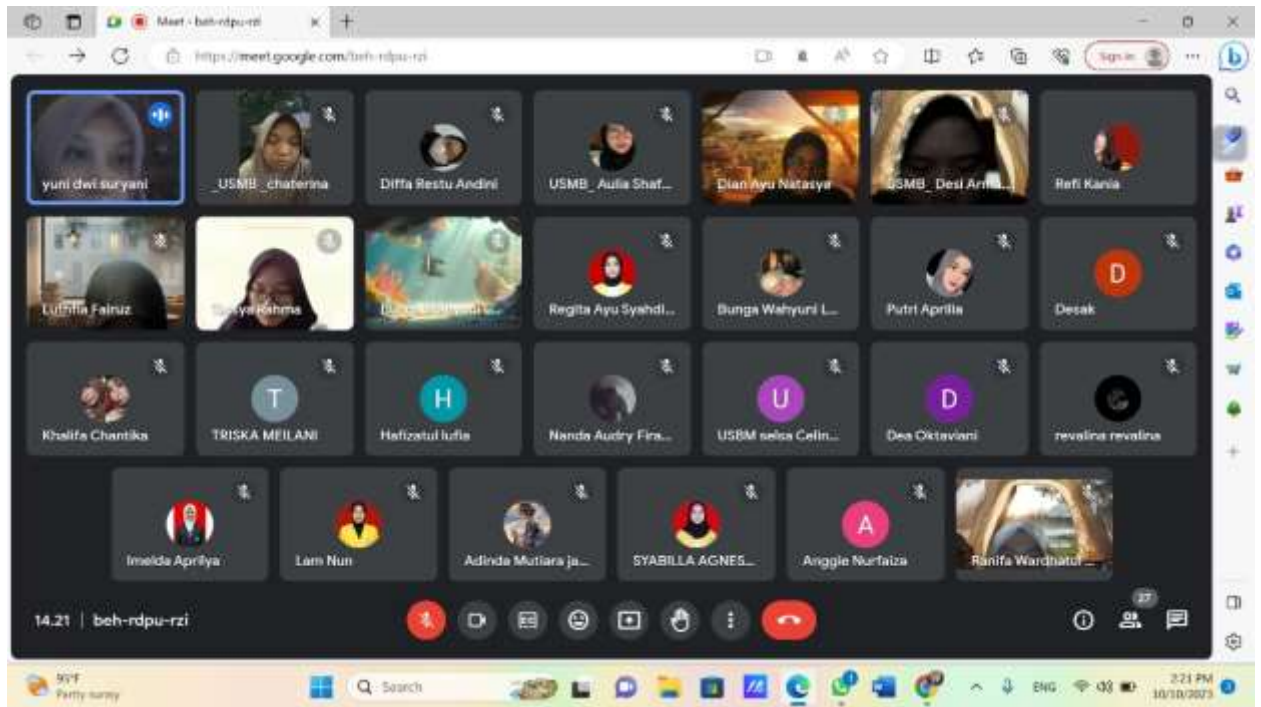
Meet - beh-rdpu-rzi
https://meet.google.com/beh-rdpu-rzi
Sign in

yuni dwi suryani
_USMB_chaterina
Diffa Restu Andini
USMB_ Aulia Shaf...
Dian Ayu Natasya
USMB_ Desi Am...
Refi Kania
Luthfia Fairuz
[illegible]ya Rahma
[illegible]
Regita Ayu Syahdi...
Bunga Wahyuni L...
Putri Aprilia
D
Desak
Khalifa Chantika
T
TRISKA MEILANI
H
Hafizatul lufia
Nanda Audry Fira...
U
USBM selsa Celin...
D
Dea Oktaviani
revalina revalina
Imelda Aprilya
Lam Nun
Adinda Mutiara ja...
SYABILLA AGNES...
A
Anggie Nurfaiza
Ranifa Wardhatul ...

14.21 | beh-rdpu-rzi
27

95°F
Partly sunny
Search
ENG
2:21 PM
10/10/2023